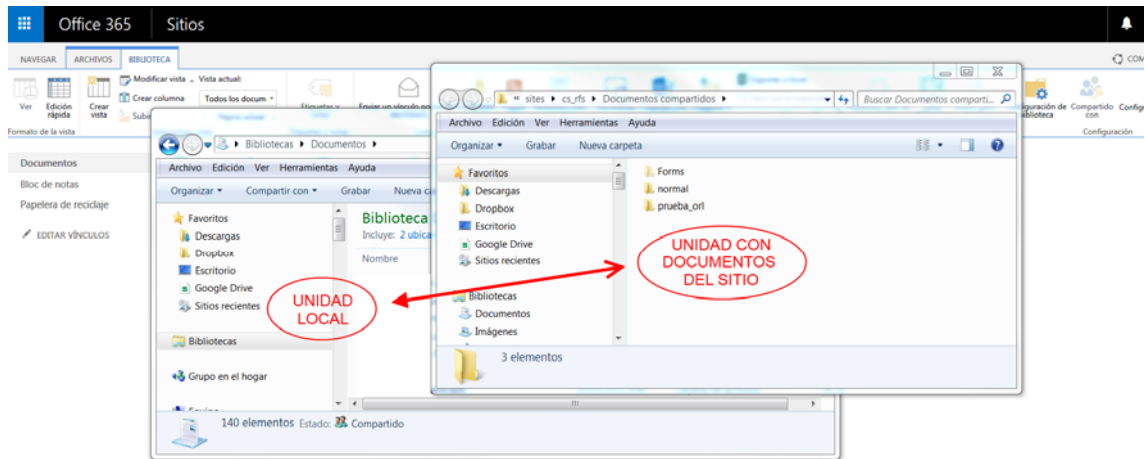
Office 365 Sitios

NAVEGAR ARCHIVOS BIBLIOTECA

Ver Edición rápida Crear vista Modificar vista Vista actual: Crear columna Todos los docum Subi

Formato de la vista

Etiquetas Enviar un vínculo po

guración de biblioteca Compartido con Configuración

Documentos
Bloc de notas
Papelera de reciclaje
EDITAR VÍNCULOS

Bibliotecas ▸ Documentos ▸

Archivo Edición Ver Herramientas Ayuda

Organizar ▾ Compartir con ▾ Grabar Nueva ca

Favoritos
Descargas
Dropbox
Escritorio
Google Drive
Sitios recientes

Bibliotecas

Grupo en el hogar

Biblioteca
Incluye: 2 ubica
Nombre

140 elementos Estado: Compartido

« sites ▸ cs_rfs ▸ Documentos compartidos ▸

Buscar Documentos comparti...

Archivo Edición Ver Herramientas Ayuda

Organizar ▾ Grabar Nueva carpeta

Favoritos
Descargas
Dropbox
Escritorio
Google Drive
Sitios recientes

Bibliotecas
Documentos
Imágenes

Forms
normal
prueba_orl

3 elementos

UNIDAD LOCAL

UNIDAD CON DOCUMENTOS DEL SITIO